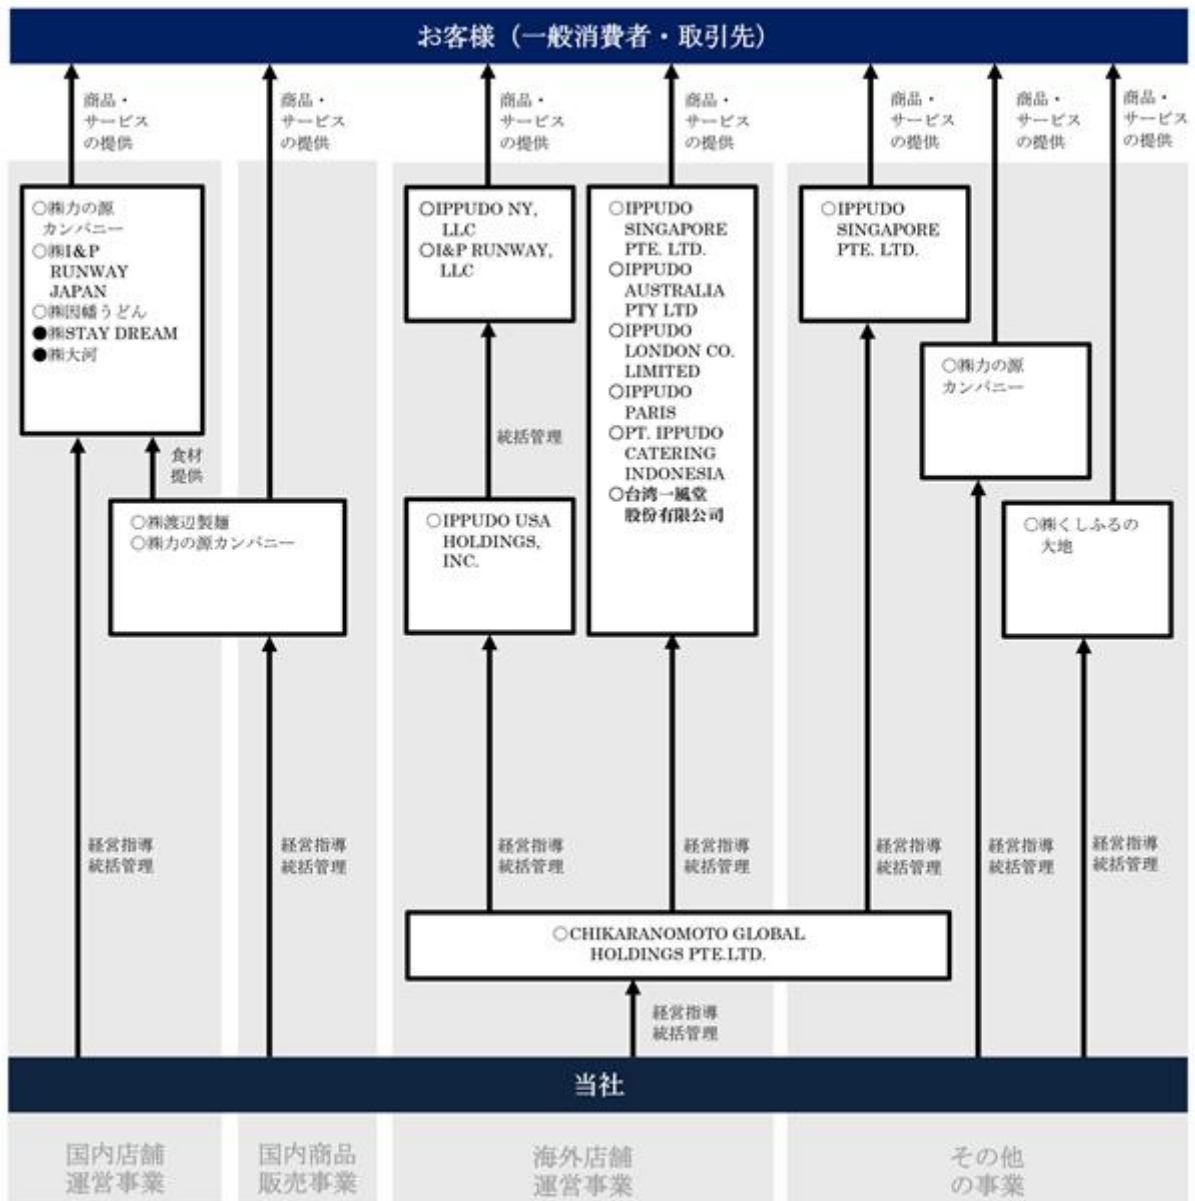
お客様（一般消費者・取引先）

商品・サービスの提供

商品・サービスの提供

商品・サービスの提供

商品・サービスの提供

商品・サービスの提供

商品・サービスの提供

商品・サービスの提供

○㈱力の源カンパニー
○㈱I&P RUNWAY JAPAN
○㈱因幡うどん
●㈱STAY DREAM
●㈱大河

○IPPUDO NY, LLC
○I&P RUNWAY, LLC

○IPPUDO SINGAPORE PTE. LTD.
○IPPUDO AUSTRALIA PTY LTD
○IPPUDO LONDON CO. LIMITED
○IPPUDO PARIS
○PT. IPPUDO CATERING INDONESIA
○台湾一風堂股份有限公司

○IPPUDO SINGAPORE PTE. LTD.

○㈱力の源カンパニー

食材提供

○㈱渡辺製麺
○㈱力の源カンパニー

統括管理

○IPPUDO USA HOLDINGS, INC.

○㈱くしふるの大地

経営指導
統括管理

経営指導
統括管理

経営指導
統括管理

経営指導
統括管理

経営指導
統括管理

経営指導
統括管理

経営指導
統括管理

○CHIKARANOMOTO GLOBAL HOLDINGS PTE.LTD.

経営指導
統括管理

当社

国内店舗運営事業

国内商品販売事業

海外店舗運営事業

その他の事業